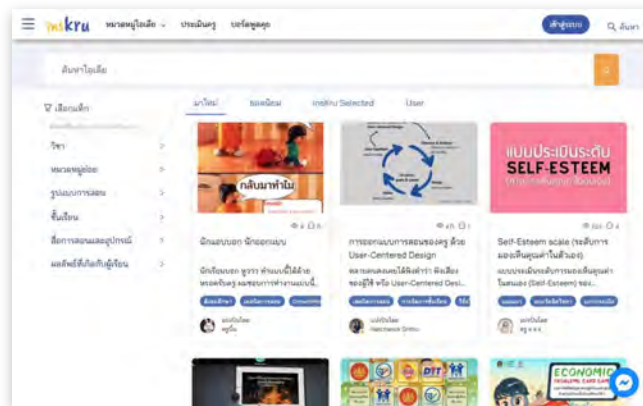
inskru หมวดหมู่ไอเดีย ประเมินครู บอร์ดชุมชน

เข้าสู่ระบบ ค้นหา

ค้นหาไอเดีย

เลือกหัวข้อ

วิชา

หมวดหมู่ย่อย

รูปแบบการสอน

ชั้นเรียน

สื่อการสอนและอุปกรณ์

ผลลัพธ์ที่เกิดกับผู้เรียน

มาใหม่ ยอดนิยม inskru Selected User

กลับมาทำไม

นักแสบบอก นักออกแบบ

นักเรียนบอก ทูวาว ทำแบบนี้ได้ด้วย

การออกแบบการสอนของครู ด้วย User-Centered Design

Self-Esteem scale (ระดับการมองเห็นคุณค่าในตัวเอง)

แบบประเมินระดับ SELF-ESTEEM

ECONOMIC